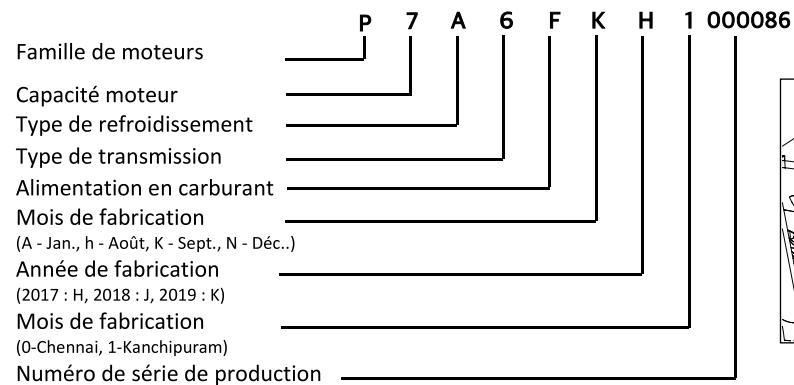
P 7 A 6 F K H 1 000086

Famille de moteurs

Capacité moteur

Type de refroidissement

Type de transmission

Alimentation en carburant

Mois de fabrication
(A - Jan., h - Août, K - Sept., N - Déc..)

Année de fabrication
(2017 : H, 2018 : J, 2019 : K)

Mois de fabrication
(0-Chennai, 1-Kanchipuram)

Numéro de série de production